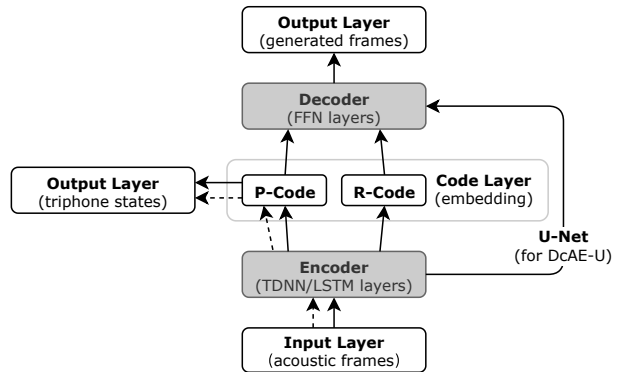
Output Layer
(generated frames)

Decoder
(FFN layers)

Output Layer
(triphone states)

P-Code

R-Code

Code Layer
(embedding)

U-Net
(for DcAE-U)

Encoder
(TDNN/LSTM layers)

Input Layer
(acoustic frames)